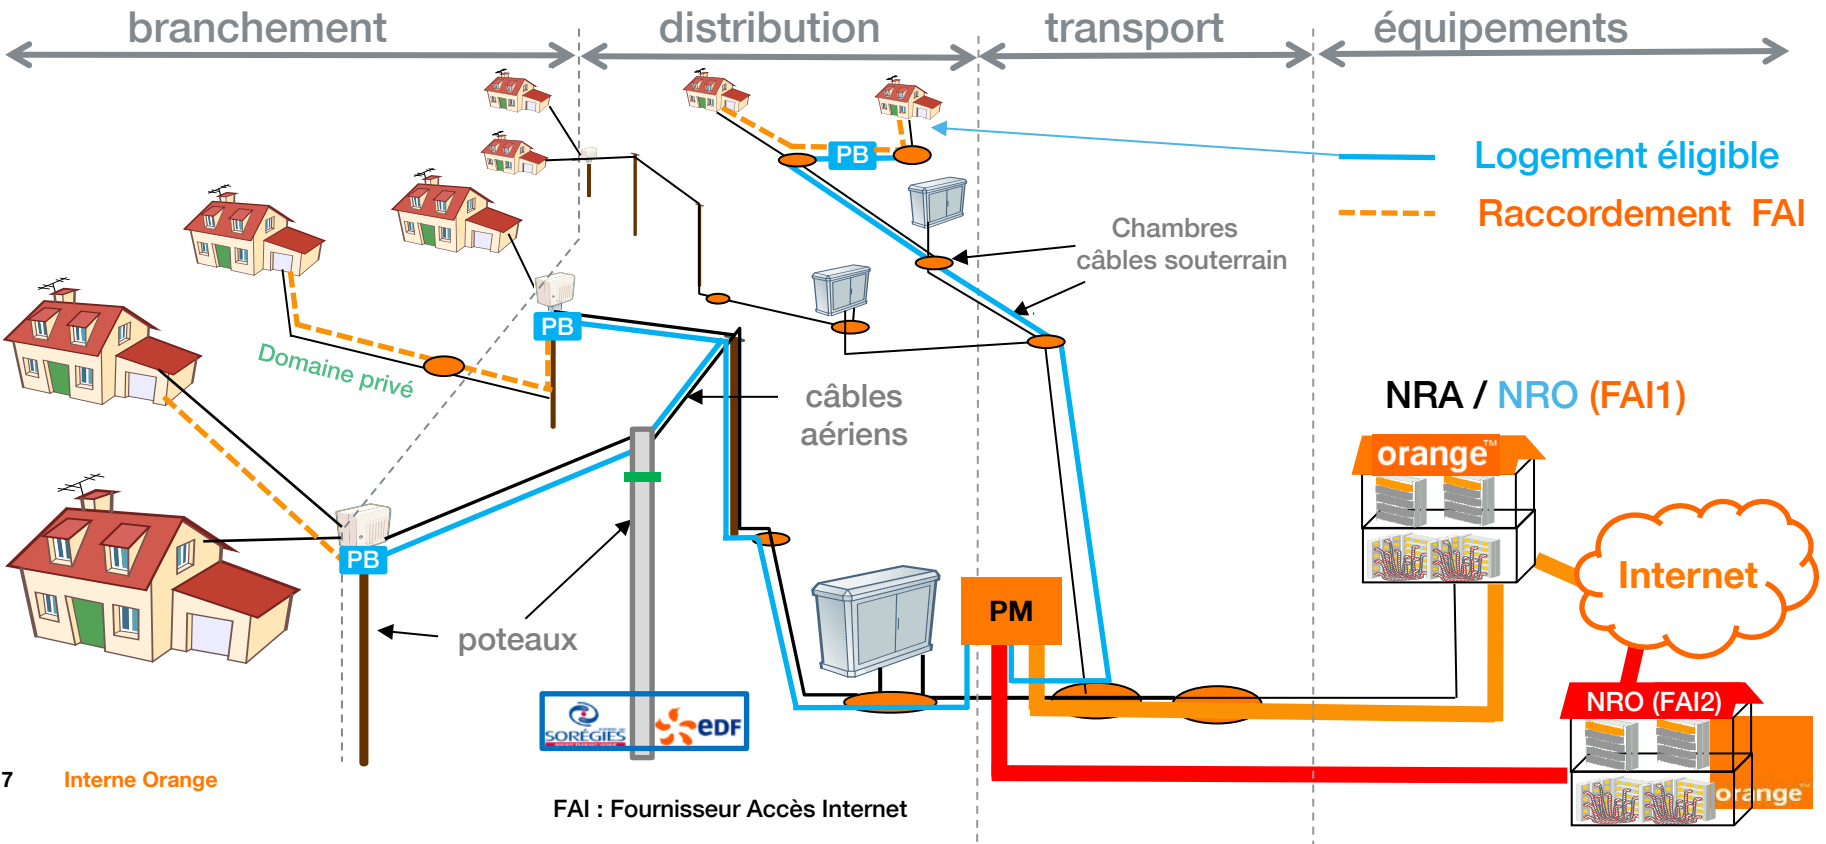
branchement

distribution

transport

équipements

PB

PB

PB

PB

Logement éligible

Raccordement FAI

Chambres câbles souterrain

Domaine privé

câbles aériens

NRA / NRO (FAI1)

orange™

Internet

PM

poteaux

SORÉGIES

EDF

NRO (FAI2)

orange™

7 Interne Orange

FAI : Fournisseur Accès Internet